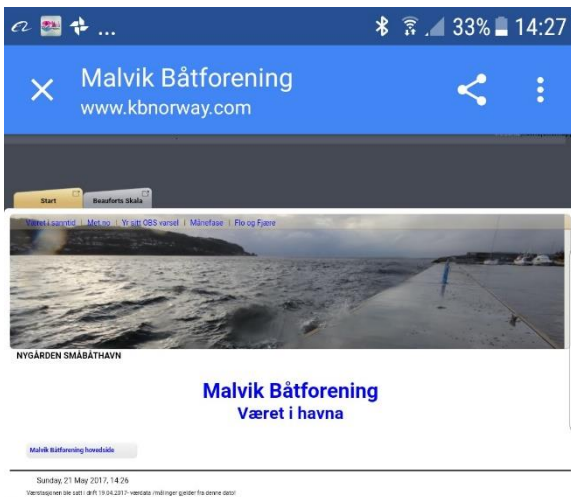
33% 14:27

Malvik Båtforening
www.kbnorway.com

Start
Beauforts Skala

Været i sanntid | Met.no | Yr sitt OBS varsel | Månefase | Flo og Fjære

NYGÅRDEN SMÅBÅTHAVN

Malvik Båtforening
Været i havna

Malvik Båtforening hovedside

Sunday, 21 May 2017, 14:26
Værstasjonen ble satt i drift 19.04.2017- værdata /målinger gjelder fra denne dato!